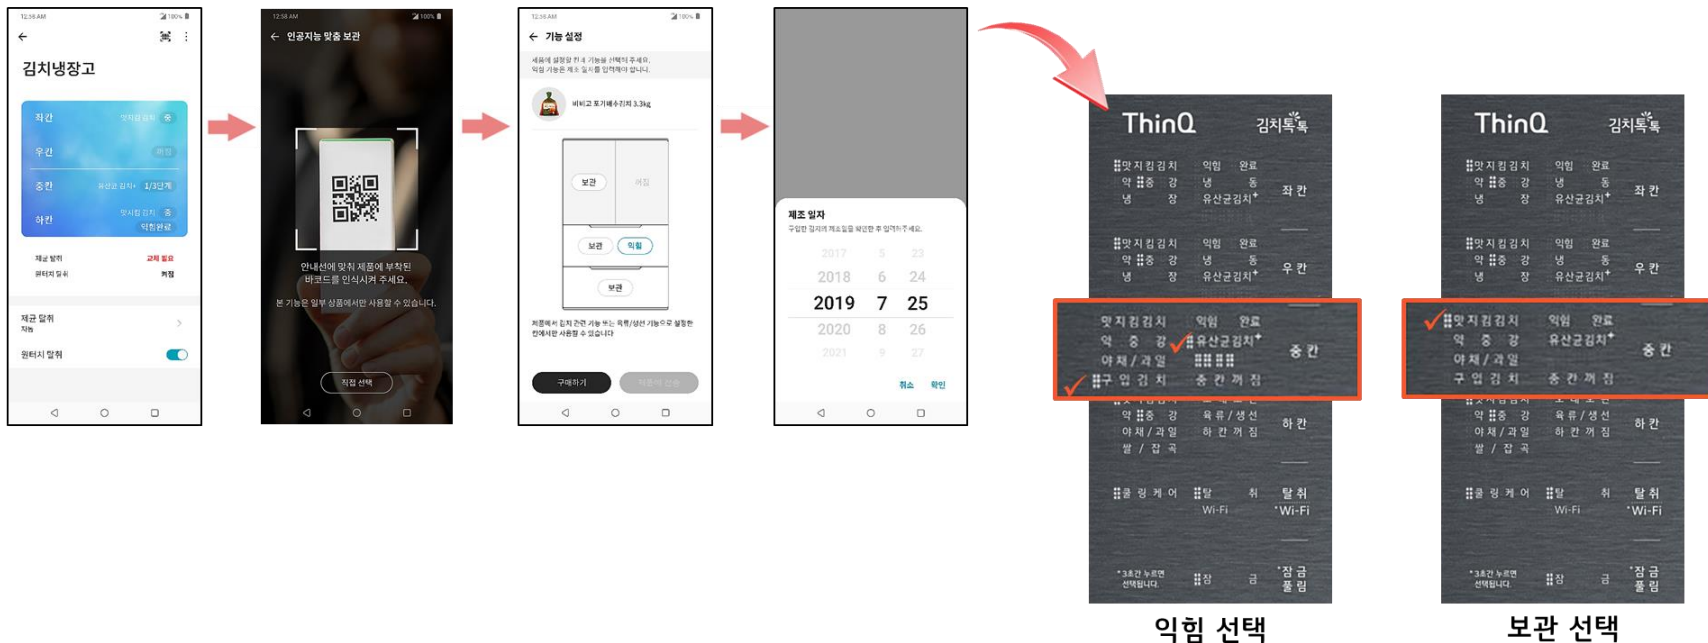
12:58 AM
김치냉장고
좌칸
맛지킴김치 중
우칸
보관
중칸
유산균 김치+ 1/3단계
하칸
맛지킴김치 중
익힘완료
제균 탈취 교체 필요
원터치 탈취 켜짐
제균 탈취
자동
원터치 탈취

12:58 AM
인공지능 맞춤 보관
안내선에 맞춰 제품에 부착된 바코드를 인식시켜 주세요.
본 기능은 일부 상품에서만 사용할 수 있습니다.
직접 선택

12:58 AM
기능 설정
비비고 포기배추김치 3.3kg
보관
보관
익힘
보관
구매하기

제조 일자
2017 5 23
2018 6 24
2019 7 25
2020 8 26
2021 9 27
취소 확인

ThinQ 김치톡톡
맛지킴김치 익힘 완료
약 중 강 냉 동
냉 장 유산균김치+ 좌칸
맛지킴김치 익힘 완료
약 중 강 냉 동
냉 장 유산균김치+ 우칸
맛지킴김치 익힘 완료
약 중 강 유산균김치+
야채/과일 중칸
구입김치 중칸꺼짐
약 중 강 육류/생선
야채/과일 하칸꺼짐 하칸
쌀/잡곡
쿨링케어 탈 취 탈취
Wi-Fi Wi-Fi
*3초간 누르면 선택됩니다. 잠 금 잠금 풀림
익힘 선택

ThinQ 김치톡톡
맛지킴김치 익힘 완료
약 중 강 냉 동
냉 장 유산균김치+ 좌칸
맛지킴김치 익힘 완료
약 중 강 냉 동
냉 장 유산균김치+ 우칸
맛지킴김치 익힘 완료
약 중 강 유산균김치+
야채/과일 중칸
구입김치 중칸꺼짐
약 중 강 육류/생선
야채/과일 하칸꺼짐 하칸
쌀/잡곡
쿨링케어 탈 취 탈취
Wi-Fi Wi-Fi
*3초간 누르면 선택됩니다. 잠 금 잠금 풀림
보관 선택